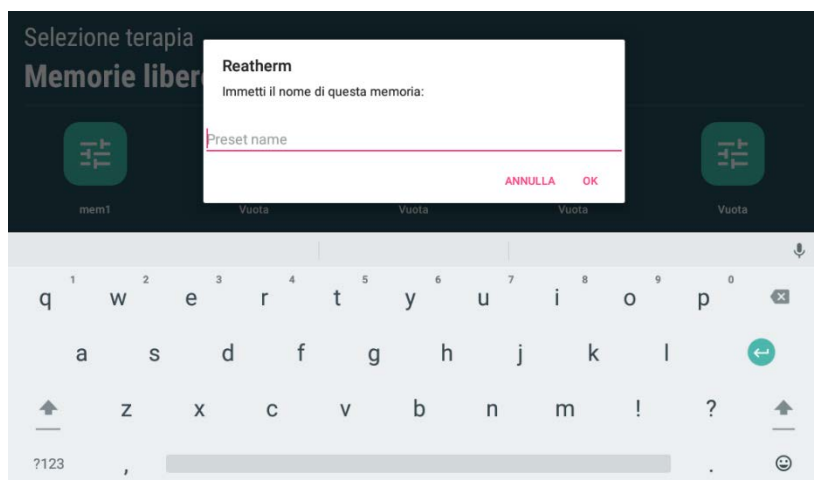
Selezione terapia
Memorie libere

Reatherm
Immetti il nome di questa memoria:
Preset name
ANNULLA OK

mem1 Vuota Vuota Vuota Vuota

1 q 2 w 3 e 4 r 5 t 6 y 7 u 8 i 9 o 0 p
a s d f g h j k l
z x c v b n m ! ?
?123 , .